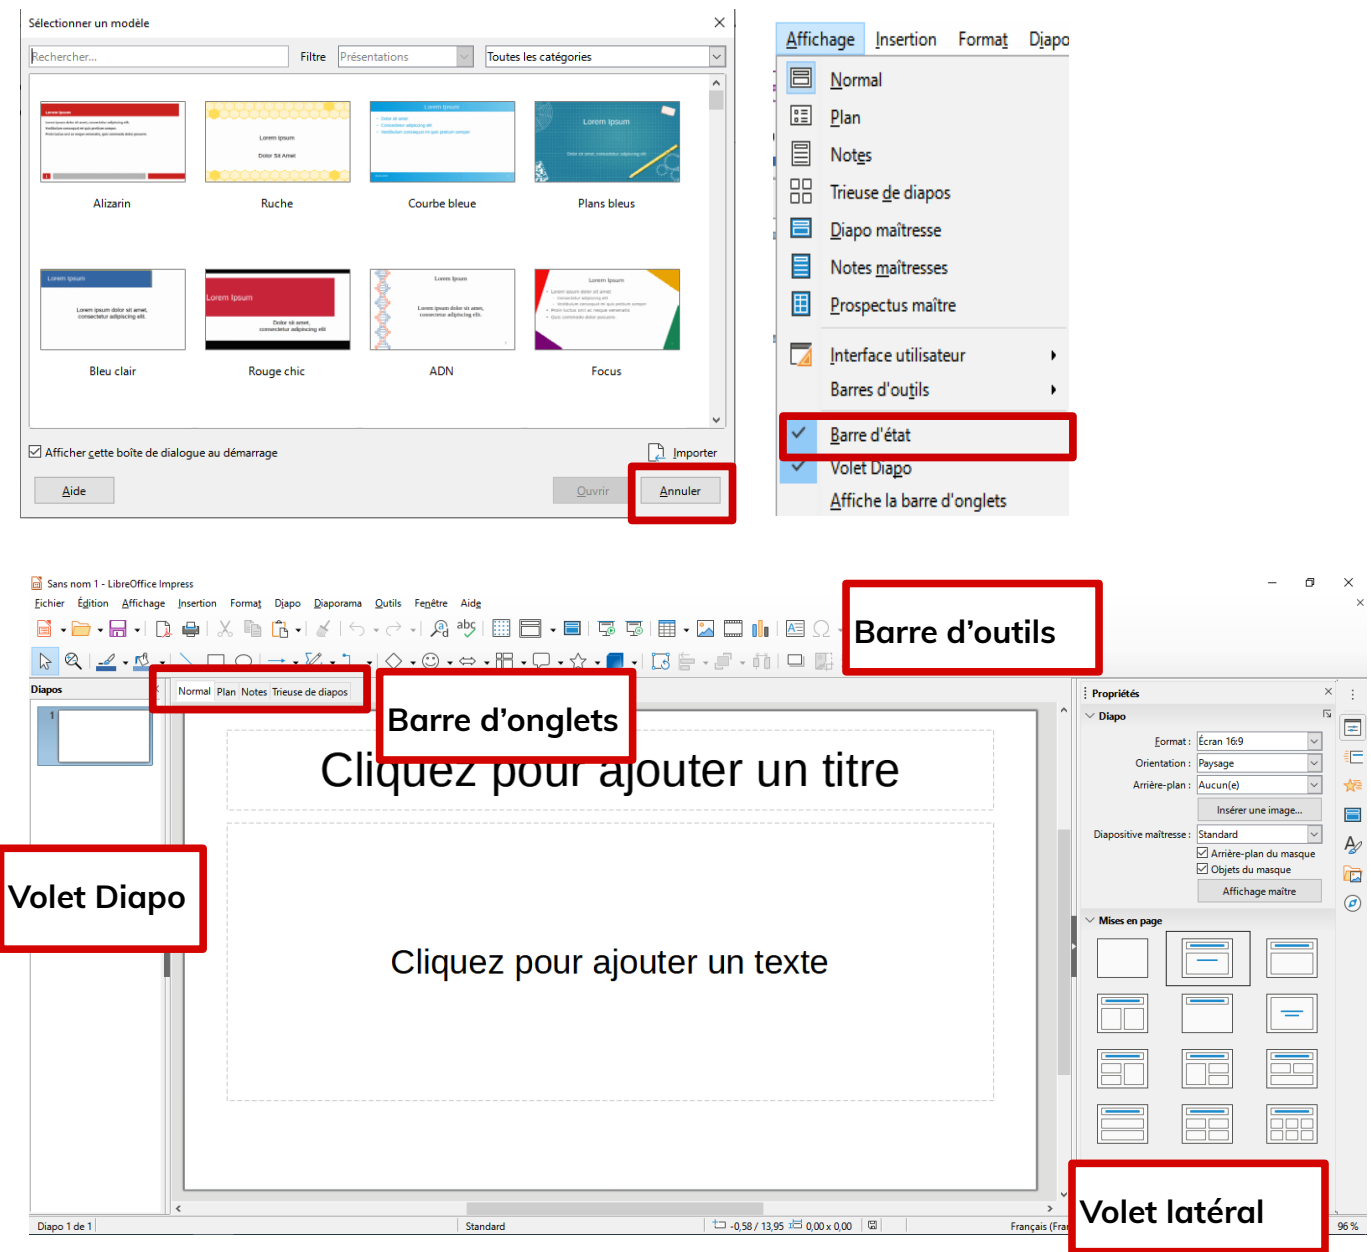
Sélectionner un modèle

Rechercher...
Filtre
Présentations
Toutes les catégories

Lorem ipsum

Alizarin
Lorem ipsum
Dolor Sit Amet
Ruche
Lorem ipsum
Courbe bleue
Lorem ipsum
Plans bleus
Lorem ipsum
Lorem ipsum dolor sit amet, consectetur adipiscing elit.
Bleu clair
Lorem ipsum
Dolor sit amet, consectetur adipiscing elit
Rouge chic
Lorem ipsum
Lorem ipsum dolor sit amet, consectetur adipiscing elit.
ADN
Lorem ipsum
Focus

Afficher cette boîte de dialogue au démarrage
Importer
Aide
Ouvrir
Annuler

Affichage Insertion Format Diapo
Normal
Plan
Notes
Trieuse de diapos
Diapo maîtresse
Notes maîtresses
Prospectus maître
Interface utilisateur
Barres d'outils
Barre d'état
Volet Diapo
Affiche la barre d'onglets

Sans nom 1 - LibreOffice Impress
Fichier Édition Affichage Insertion Format Diapo Diaporama Outils Fenêtre Aide
Barre d'outils
Diapos
Normal Plan Notes Trieuse de diapos
Barre d'onglets
Cliquez pour ajouter un titre
Volet Diapo
Cliquez pour ajouter un texte
Propriétés
Diapo
Format : Écran 16:9
Orientation : Paysage
Arrière-plan : Aucun(e)
Insérer une image...
Diapositive maîtresse : Standard
Arrière-plan du masque
Objets du masque
Affichage maître
Mises en page
Volet latéral
Diapo 1 de 1
Standard
-0,58 / 13,95
0,00 x 0,00
Français (Fra
96 %